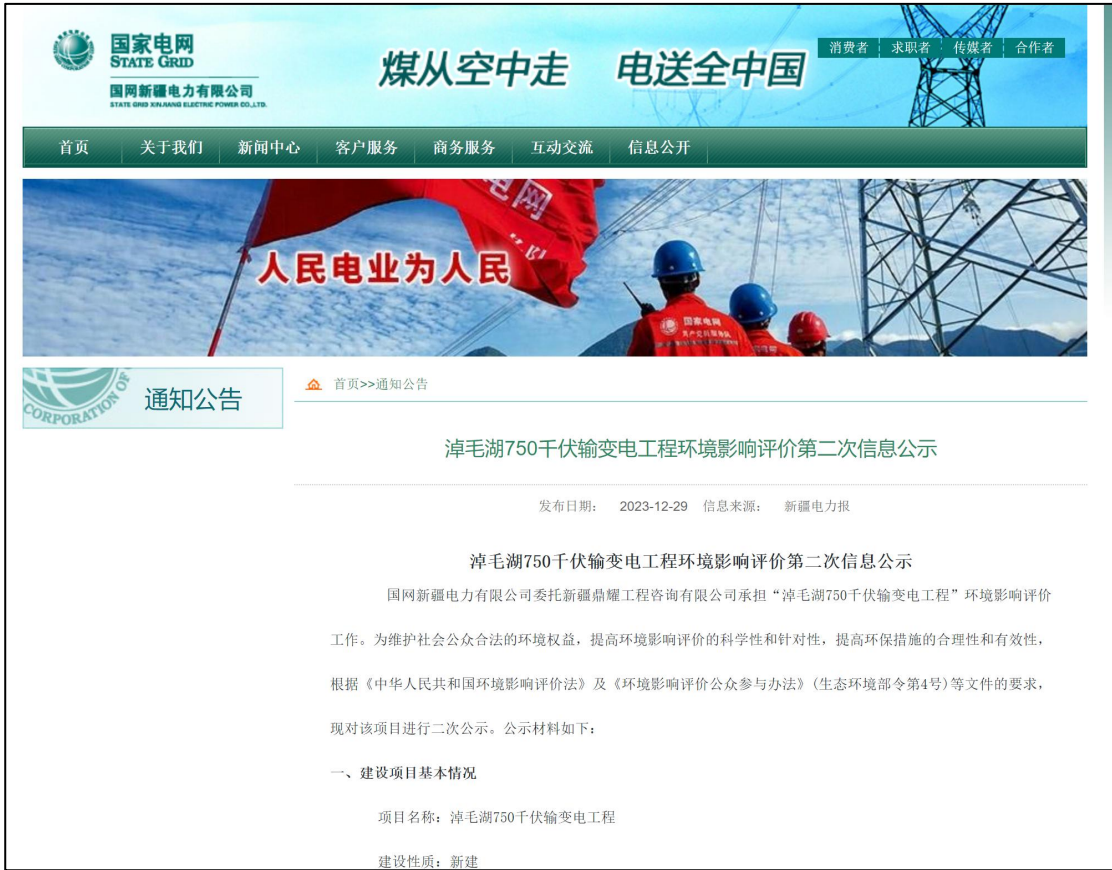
国家电网
STATE GRID
国网新疆电力有限公司
STATE GRID XINJIANG ELECTRIC POWER CO.,LTD.

煤从空中走 电送全中国

消费者 求职者 传媒者 合作者

首页 关于我们 新闻中心 客户服务 商务服务 互动交流 信息公开

电网

人民电业为人民

国家电网

通知公告

首页>>通知公告

淖毛湖750千伏输变电工程环境影响评价第二次信息公示

发布日期： 2023-12-29 信息来源： 新疆电力报

淖毛湖750千伏输变电工程环境影响评价第二次信息公示

国网新疆电力有限公司委托新疆鼎耀工程咨询有限公司承担“淖毛湖750千伏输变电工程”环境影响评价工作。为维护社会公众合法的环境权益，提高环境影响评价的科学性和针对性，提高环保措施的合理性和有效性，根据《中华人民共和国环境影响评价法》及《环境影响评价公众参与办法》（生态环境部令第4号）等文件的要求，现对该项目进行二次公示。公示材料如下：

一、建设项目基本情况

项目名称：淖毛湖750千伏输变电工程

建设性质：新建